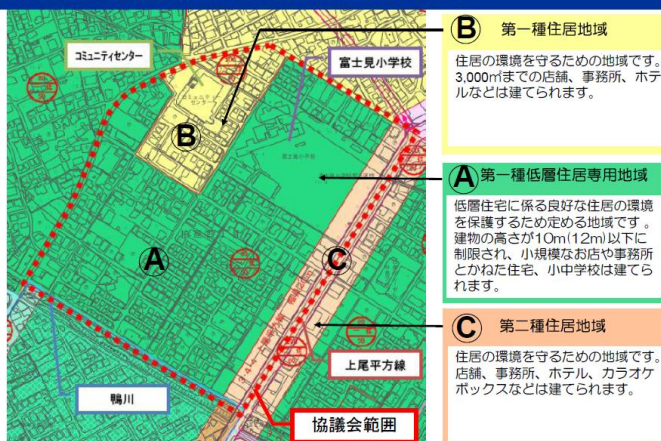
コミュニティセンター

富士見小学校

B

A

C

上尾平方線

鴨川

協議会範囲

B 第一種住居地域

住居の環境を守るための地域です。3,000㎡までの店舗、事務所、ホテルなどは建てられます。

A 第一種低層住居専用地域

低層住宅に係る良好な住居の環境を保護するため定める地域です。建物の高さが10m(12m)以下に制限され、小規模なお店や事務所とかねた住宅、小中学校は建てられます。

C 第二種住居地域

住居の環境を守るための地域です。店舗、事務所、ホテル、カラオケボックスなどは建てられます。